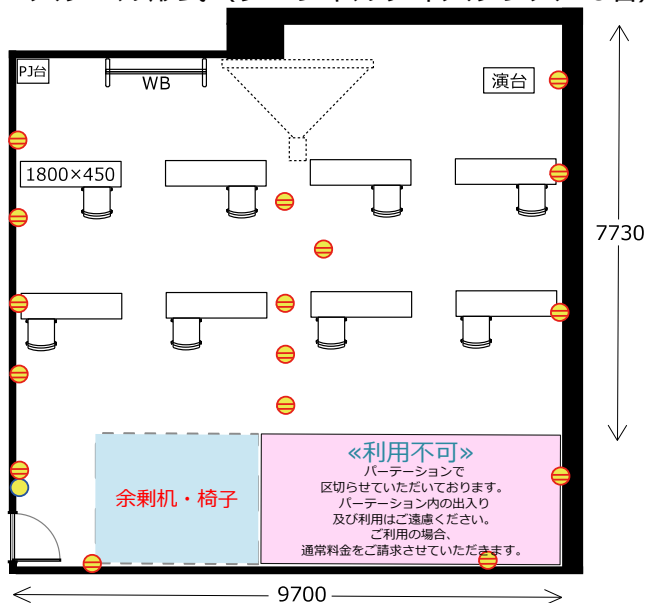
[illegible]

PJ台

WB

演台

1800×450

7730

余剰机・椅子

«利用不可»

パーテーションで区切らせていただいております。パーテーション内の出入り及び利用はご遠慮ください。ご利用の場合、通常料金をご請求させていただきます。

9700